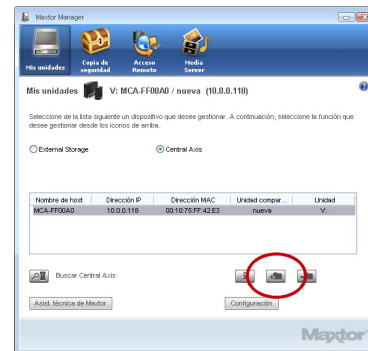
Maxtor Manager

Mis unidades
Copia de seguridad
Acceso Remoto
Media Server

Mis unidades V: MCA-FF00A0 / nueva (10.0.0.118)

Seleccione de la lista siguiente un dispositivo que desee gestionar. A continuación, seleccione la función que desee gestionar desde los iconos de arriba.

External Storage
Central Axis

| Nombre de host | Dirección IP | Dirección MAC | Unidad compar... | Unidad |
|---|---|---|---|---|
| MCA-FF00A0 | 10.0.0.118 | 00:10:75:FF:42:E3 | nueva | V: |

Buscar Central Axis

Asist. técnica de Maxtor
Configuración

Maxtor